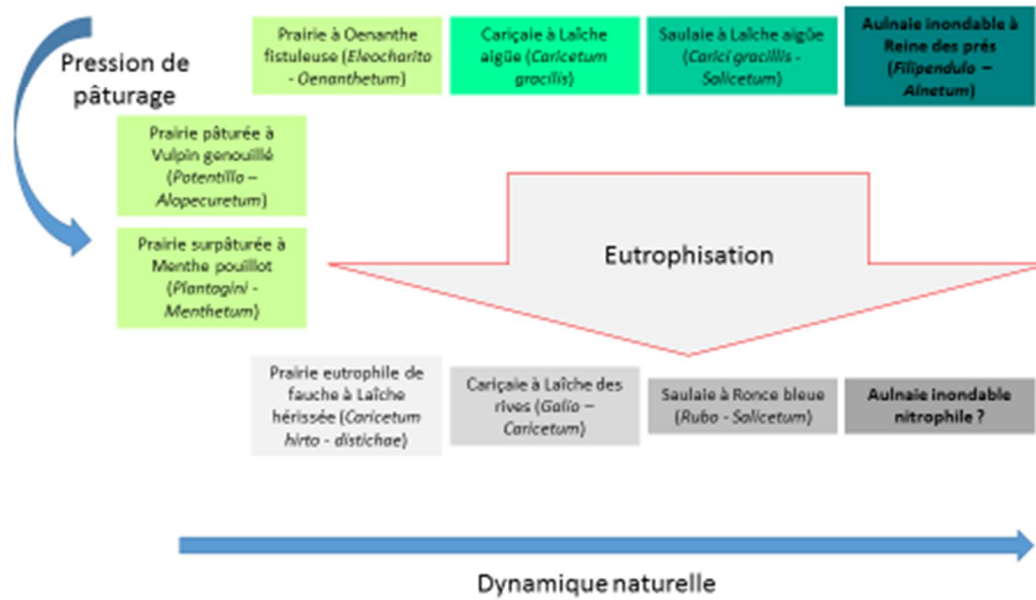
Pression de pâturage

Prairie à Oenanthe fistuleuse (*Eleocharito - Oenanthetum*)

Cariçaie à Laîche aigüe (*Caricetum gracilis*)

Saulaie à Laîche aigüe (*Carici gracilis - Salicetum*)

**Aulnaie inondable à Reine des prés (*Filipendulo – Alnetum*)**

Prairie pâturée à Vulpin genouillé (*Potentillo – Alopecuretum*)

Prairie surpâturée à Menthe pouillot (*Plantagini - Menthetum*)

Eutrophisation

Prairie eutrophile de fauche à Laîche hérissée (*Caricetum hirto - distichae*)

Cariçaie à Laîche des rives (*Galio – Caricetum*)

Saulaie à Ronce bleue (*Rubo - Salicetum*)

**Aulnaie inondable nitrophile ?**

Dynamique naturelle